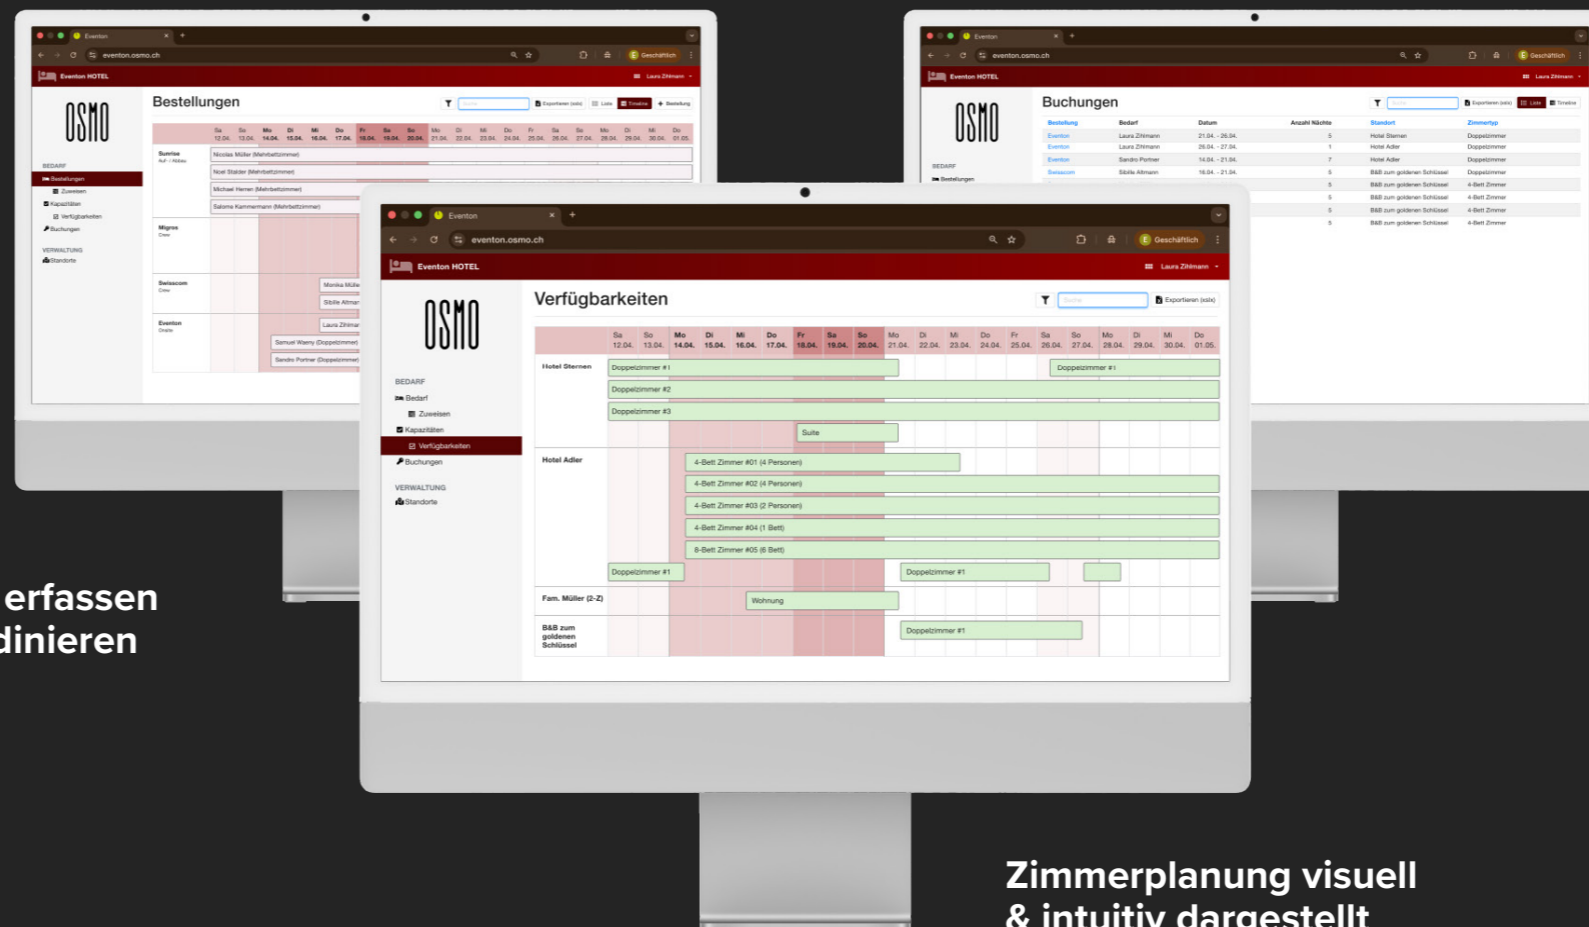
Eventon
eventon.osmo.ch
Geschäftlich
Eventon HOTEL
Laura Zihlmann
OSMO
Bestellungen
Exportieren (xlsx)
Liste
Timeline
Bestellung
BEDARF
Bestellungen
Zuweisen
Kapazitäten
Verfügbarkeiten
Buchungen
VERWALTUNG
Standorte
Sunrise
Migros
Swisscom
Eventon
Nicolas Müller (Mehrbettzimmer)
Noel Stalder (Mehrbettzimmer)
Michael Hemen (Mehrbettzimmer)
Salome Kammermann (Mehrbettzimmer)
Samuel Waeny (Doppelzimmer)
Sandro Portner (Doppelzimmer)

Eventon
eventon.osmo.ch
Geschäftlich
Eventon HOTEL
Laura Zihlmann
OSMO
Buchungen
Exportieren (xlsx)
Liste
Timeline

| Bestellung | Bedarf | Datum | Anzahl Nächte | Standort | Zimmertyp |
|---|---|---|---|---|---|
| Eventon | Laura Zihlmann | 21.04. - 26.04. | 5 | Hotel Sternen | Doppelzimmer |
| Eventon | Laura Zihlmann | 26.04. - 27.04. | 1 | Hotel Adler | Doppelzimmer |
| Eventon | Sandro Portner | 14.04. - 21.04. | 7 | Hotel Adler | Doppelzimmer |
| Swisscom | Sibille Altmann | 16.04. - 21.04. | 5 | B&B zum goldenen Schlüssel | Doppelzimmer |
| | | | 5 | B&B zum goldenen Schlüssel | 4-Bett Zimmer |
| | | | 5 | B&B zum goldenen Schlüssel | 4-Bett Zimmer |
| | | | 5 | B&B zum goldenen Schlüssel | 4-Bett Zimmer |
| | | | 5 | B&B zum goldenen Schlüssel | 4-Bett Zimmer |

Eventon
eventon.osmo.ch
Geschäftlich
Eventon HOTEL
Laura Zihlmann
OSMO
Verfügbarkeiten
Suche
Exportieren (xlsx)
BEDARF
Bedarf
Zuweisen
Kapazitäten
Verfügbarkeiten
Buchungen
VERWALTUNG
Standorte
Sa 12.04. So 13.04. Mo 14.04. Di 15.04. Mi 16.04. Do 17.04. Fr 18.04. Sa 19.04. So 20.04. Mo 21.04. Di 22.04. Mi 23.04. Do 24.04. Fr 25.04. Sa 26.04. So 27.04. Mo 28.04. Di 29.04. Mi 30.04. Do 01.05.
Hotel Sternen
Doppelzimmer #1
Doppelzimmer #1
Doppelzimmer #2
Doppelzimmer #3
Suite
Hotel Adler
4-Bett Zimmer #01 (4 Personen)
4-Bett Zimmer #02 (4 Personen)
4-Bett Zimmer #03 (2 Personen)
4-Bett Zimmer #04 (1 Bett)
8-Bett Zimmer #05 (6 Bett)
Doppelzimmer #1
Doppelzimmer #1
Fam. Müller (2-Z)
Wohnung
B&B zum goldenen Schlüssel
Doppelzimmer #1

erfassen
dinieren

Zimmerplanung visuell
& intuitiv dargestellt